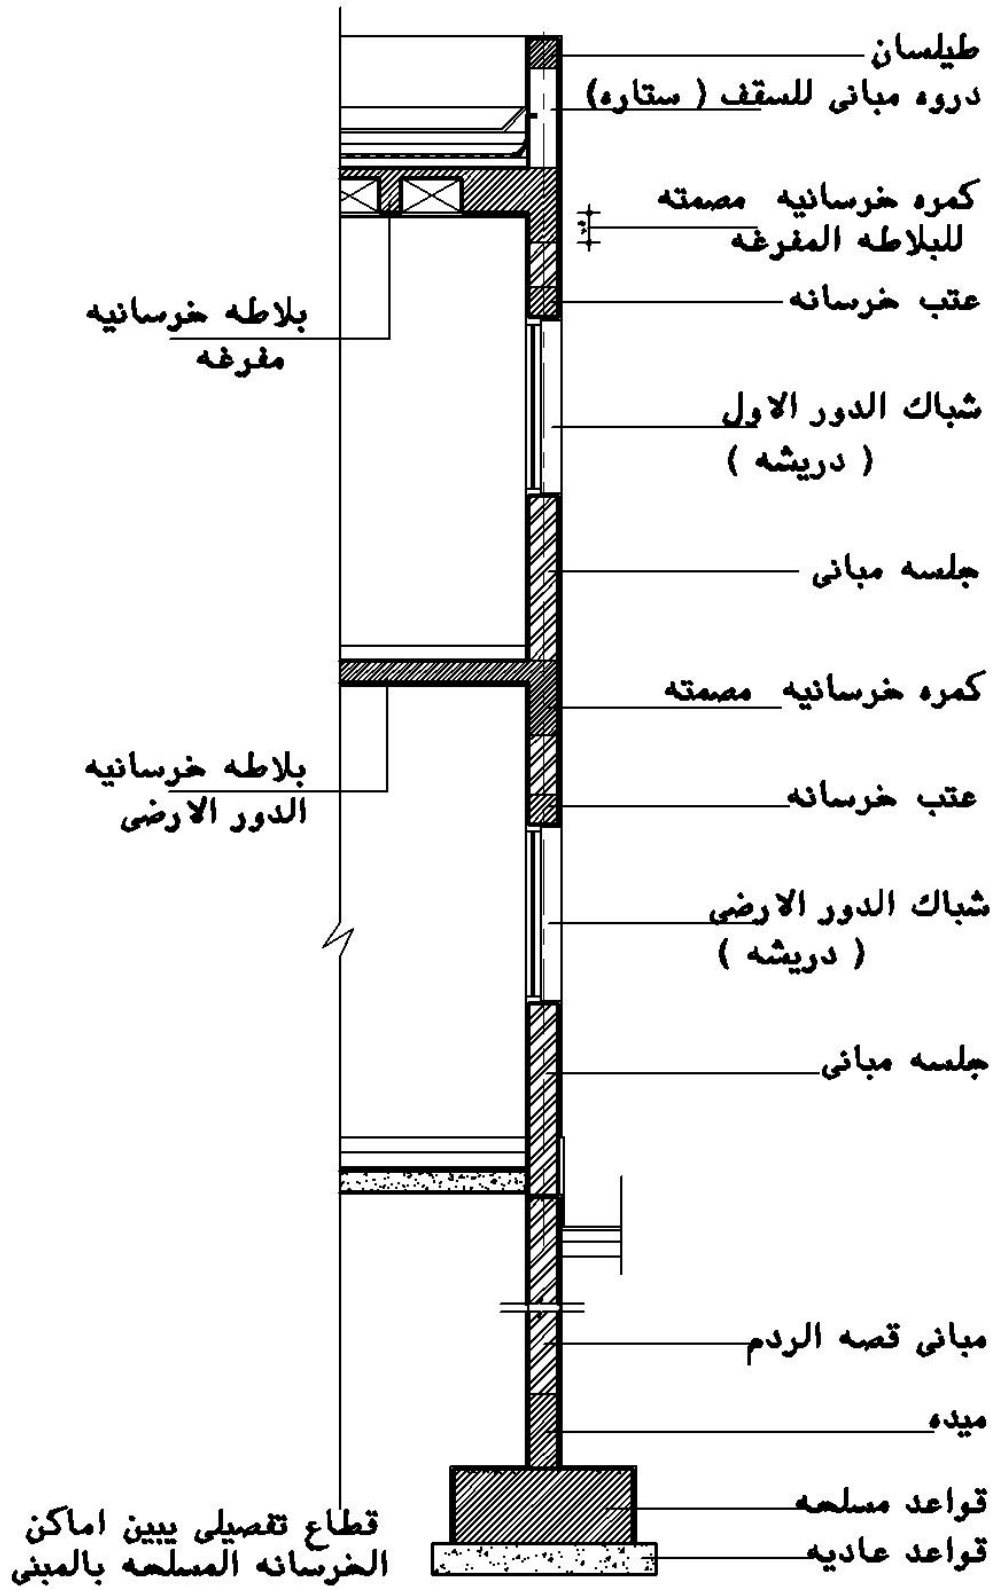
طيلسان
دروه مبانى للسقف ( ستاره)

كمره خرسانيه مصمته
للبلاطه المفرغه

بلاطه خرسانيه
مفرغه

عتب خرسانه

شباك الدور الاول
( دريشه )

جلسه مبانى

كمره خرسانيه مصمته

بلاطه خرسانيه
الدور الارضى

عتب خرسانه

شباك الدور الارضى
( دريشه )

جلسه مبانى

مبانى قصه الردم

ميده

قواعد مسلحه

قواعد عاديه

قطاع تفصيلى يبين اماكن
الخرسانه المسلحه بالمبنى